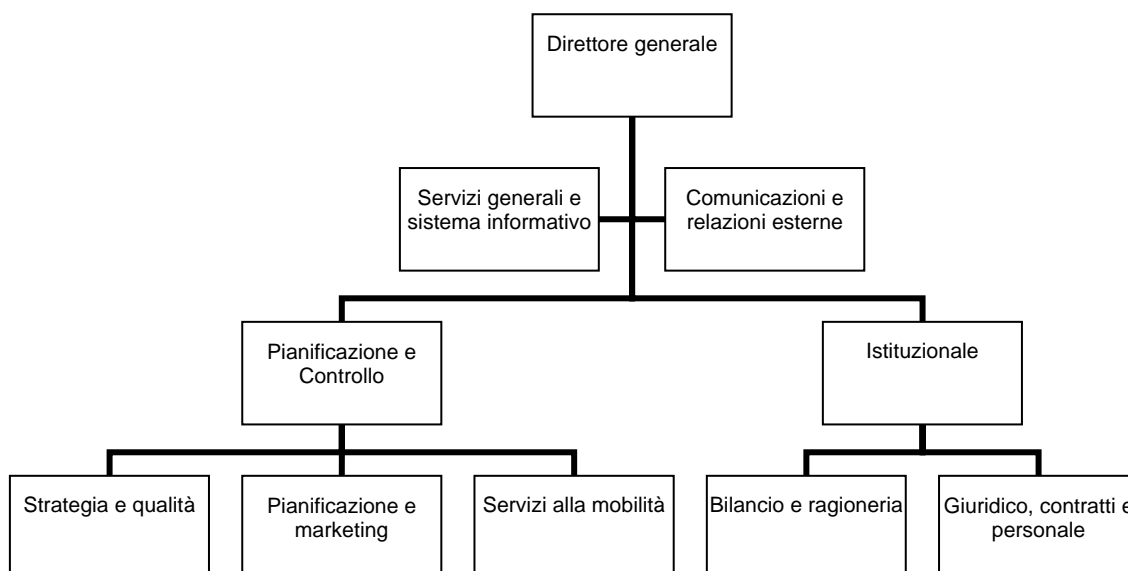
Direttore generale

Servizi generali e sistema informativo

Comunicazioni e relazioni esterne

Pianificazione e Controllo

Istituzionale

Strategia e qualità

Pianificazione e marketing

Servizi alla mobilità

Bilancio e ragioneria

Giuridico, contratti e personale